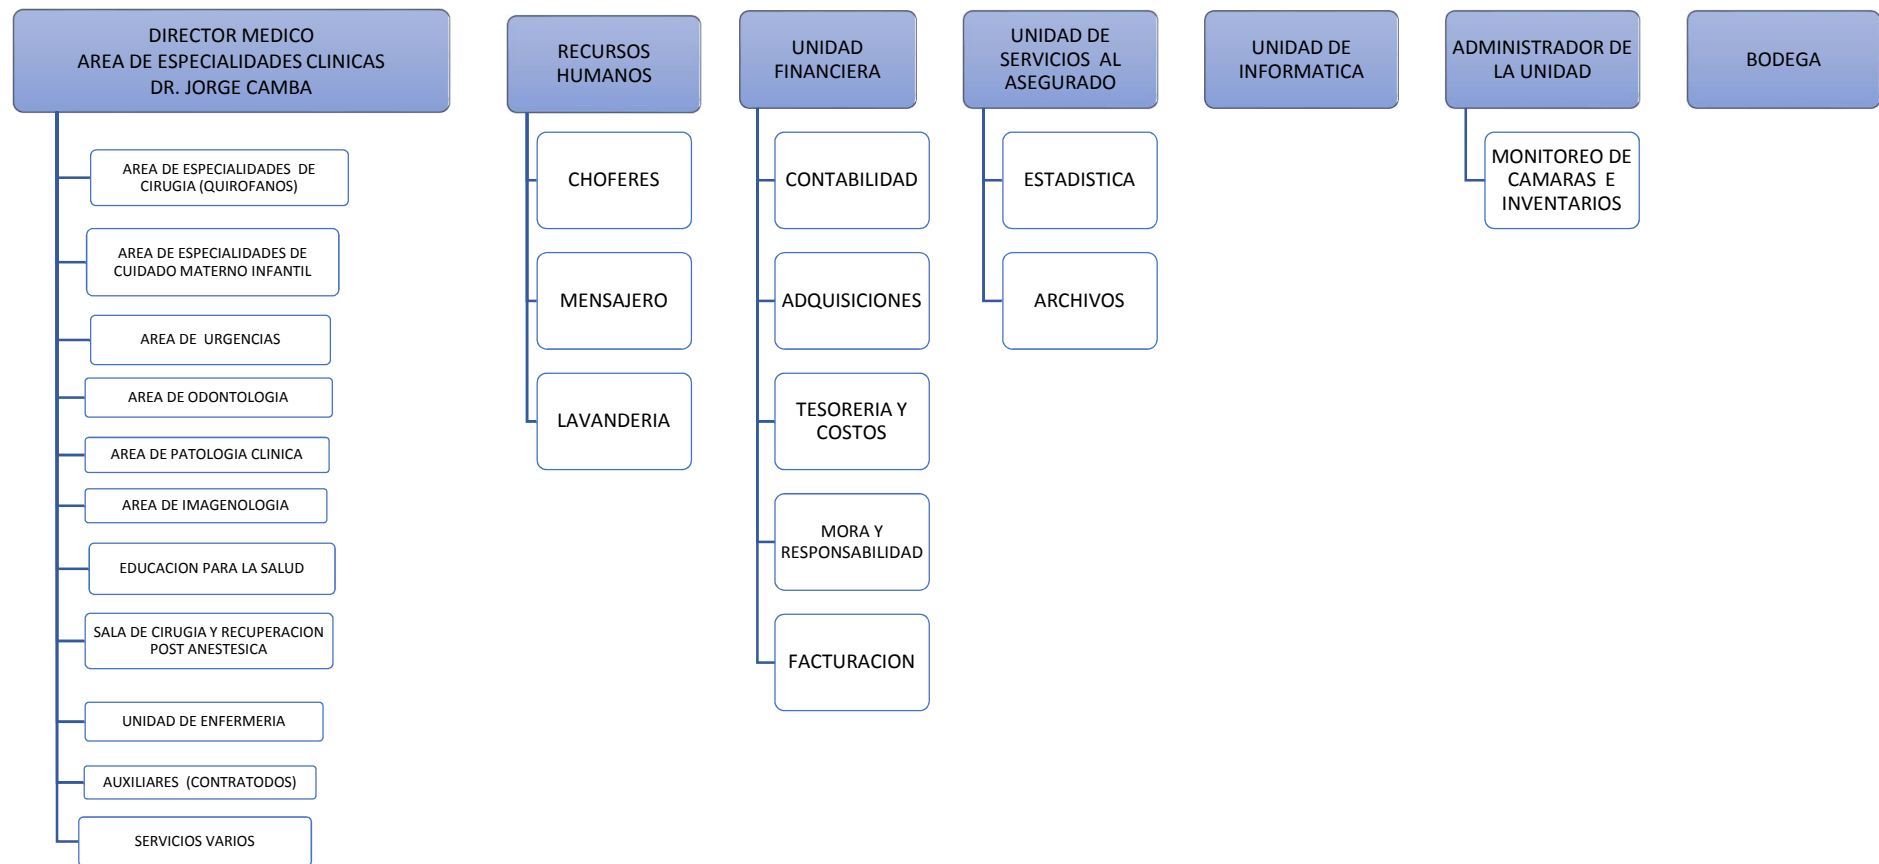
DIRECTOR MEDICO
AREA DE ESPECIALIDADES CLINICAS
DR. JORGE CAMBA

AREA DE ESPECIALIDADES DE CIRUGIA (QUIROFANOS)

AREA DE ESPECIALIDADES DE CUIDADO MATERNO INFANTIL

AREA DE URGENCIAS

AREA DE ODONTOLOGIA

AREA DE PATOLOGIA CLINICA

AREA DE IMAGENOLOGIA

EDUCACION PARA LA SALUD

SALA DE CIRUGIA Y RECUPERACION POST ANESTESICA

UNIDAD DE ENFERMERIA

AUXILIARES (CONTRATODOS)

SERVICIOS VARIOS

RECURSOS HUMANOS

CHOFERES

MENSAJERO

LAVANDERIA

UNIDAD FINANCIERA

CONTABILIDAD

ADQUISICIONES

TESORERIA Y COSTOS

MORA Y RESPONSABILIDAD

FACTURACION

UNIDAD DE SERVICIOS AL ASEGURADO

ESTADISTICA

ARCHIVOS

UNIDAD DE INFORMATICA

ADMINISTRADOR DE LA UNIDAD

MONITOREO DE CAMARAS E INVENTARIOS

BODEGA